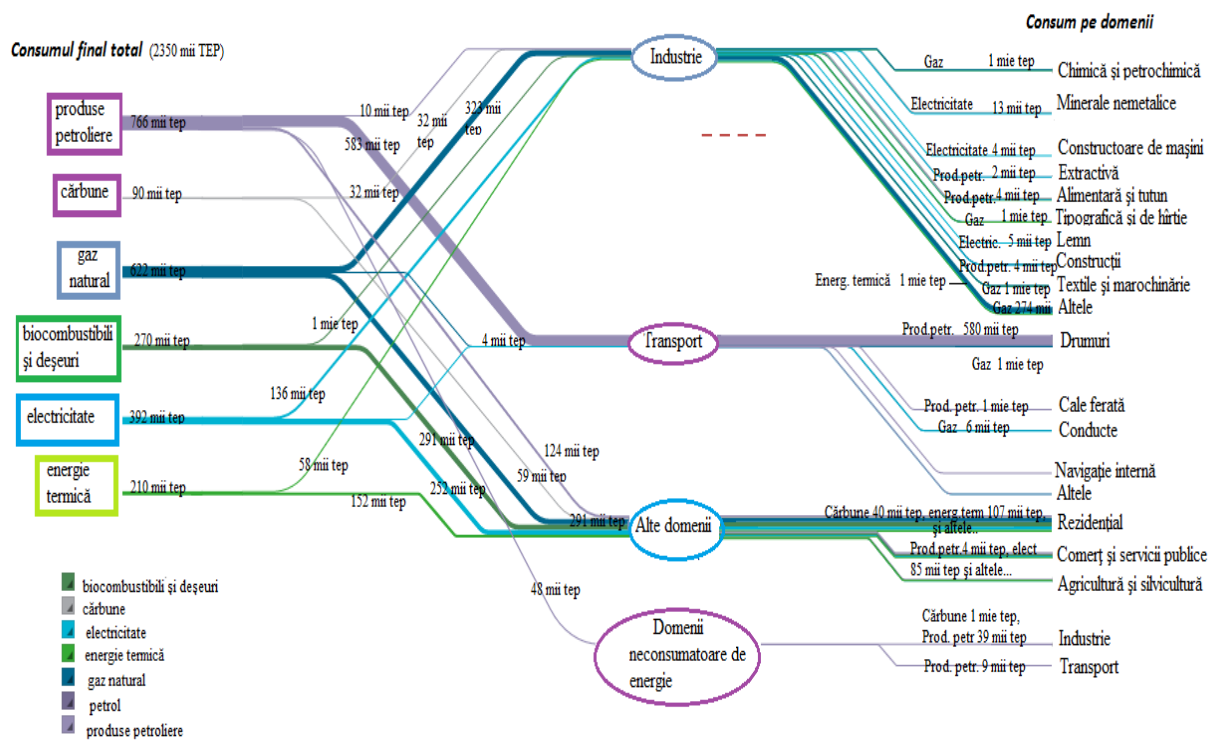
Consum pe domenii

Consumul final total (2350 mii TEP)

produse petroliere
766 mii tep
cărbune
90 mii tep
gaz natural
622 mii tep
biocombustibili și deșeuri
270 mii tep
electricitate
392 mii tep
energie termică
210 mii tep

10 mii tep
32 mii tep
323 mii tep
583 mii tep
32 mii tep
1 mie tep
4 mii tep
136 mii tep
291 mii tep
124 mii tep
59 mii tep
58 mii tep
252 mii tep
152 mii tep
291 mii tep
48 mii tep

Industrie
Transport
Alte domenii
Domenii neconsumatoare de energie

Gaz 1 mie tep Chimică și petrochimică
Electricitate 13 mii tep Minerale nemetalice
Electricitate 4 mii tep Constructoare de mașini
Prod.petr. 2 mii tep Extractivă
Prod.petr. 4 mii tep Alimentară și tutun
Gaz 1 mie tep Tipografică și de hîrtie
Electric. 5 mii tep Lemn
Prod.petr. 4 mii tep Construcții
Energ. termică 1 mie tep
Gaz 1 mie tep Textile și marochinărie
Gaz 274 mii Altele
Prod.petr. 580 mii tep Drumuri
Gaz 1 mie tep
Prod. petr. 1 mie tep Cale ferată
Gaz 6 mii tep Conducte
Navigație internă
Altele
Cărbune 40 mii tep, energ.term 107 mii tep, și altele.. Rezidențial
Prod.petr.4 mii tep, elect Comerț și servicii publice
85 mii tep și altele... Agricultură și silvicultură
Cărbune 1 mie tep, Prod. petr 39 mii tep Industrie
Prod. petr. 9 mii tep Transport

biocombustibili și deșeuri
cărbune
electricitate
energie termică
gaz natural
petrol
produse petroliere